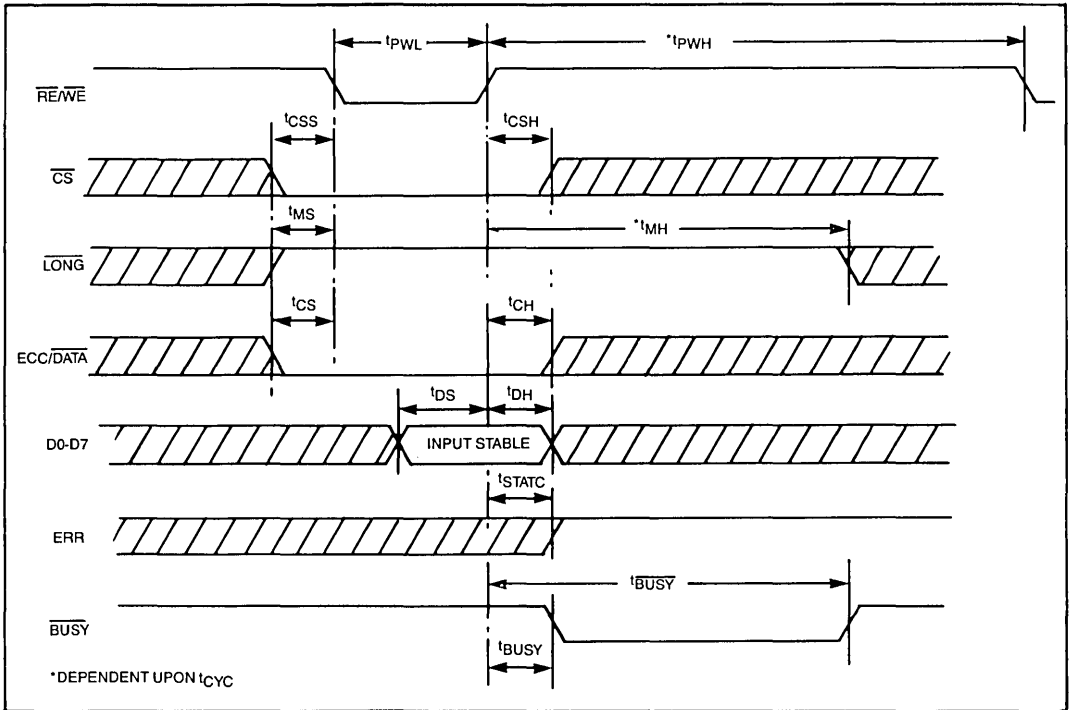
$t_{PWL}$

$^*t_{PWH}$

$\overline{RE}/\overline{WE}$

$t_{CSS}$

$t_{CSH}$

$\overline{CS}$

$t_{MS}$

$^*t_{MH}$

$\overline{LONG}$

$t_{CS}$

$t_{CH}$

$ECC/\overline{DATA}$

$t_{DS}$

$t_{DH}$

D0-D7

INPUT STABLE

$t_{STATC}$

ERR

$t_{\overline{BUSY}}$

$\overline{BUSY}$

$t_{BUSY}$

*DEPENDENT UPON $t_{CYC}$